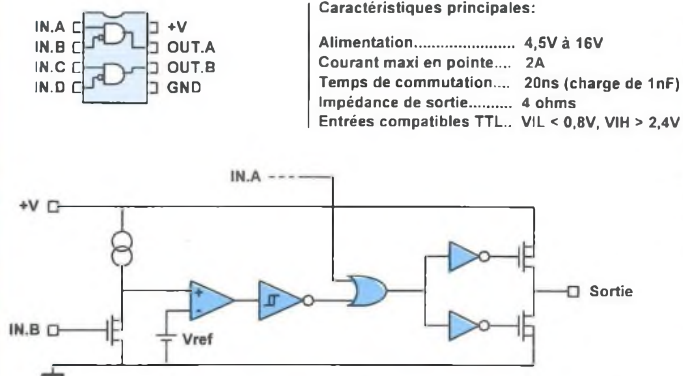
IN.A
IN.B
IN.C
IN.D
+V
OUT.A
OUT.B
GND

Caractéristiques principales:

Alimentation........................ 4,5V à 16V
Courant maxi en pointe.... 2A
Temps de commutation.... 20ns (charge de 1nF)
Impédance de sortie.......... 4 ohms
Entrées compatibles TTL.. VIL < 0,8V, VIH > 2,4V

IN.A
+V
+
-
Vref
IN.B
Sortie